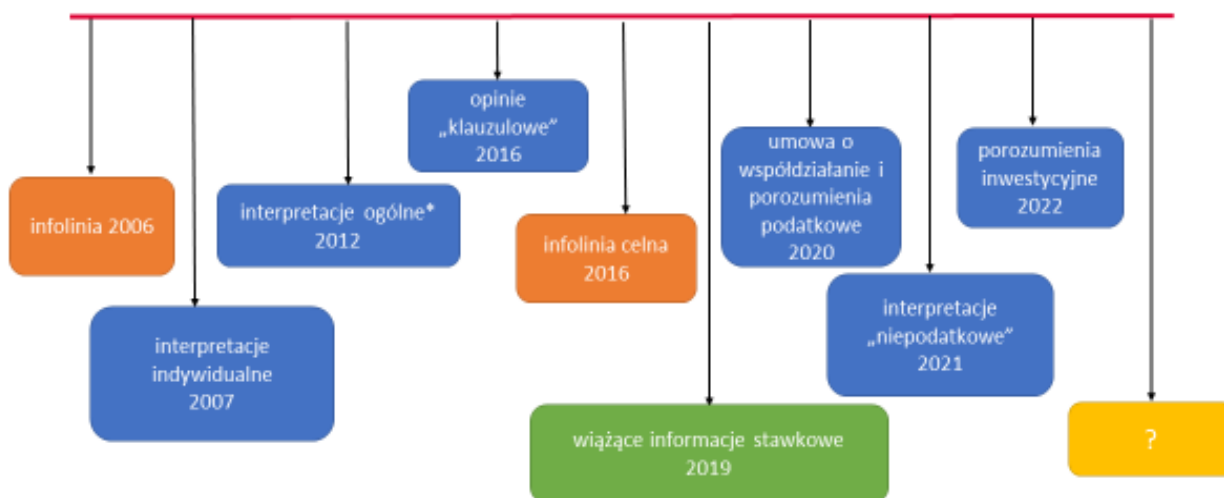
infolinia 2006

interpretacje indywidualne 2007

interpretacje ogólne* 2012

opinie „klauzulowe” 2016

infolinia celna 2016

wiążące informacje stawkowe 2019

umowa o współdziałanie i porozumienia podatkowe 2020

interpretacje „niepodatkowe” 2021

porozumienia inwestycyjne 2022

?